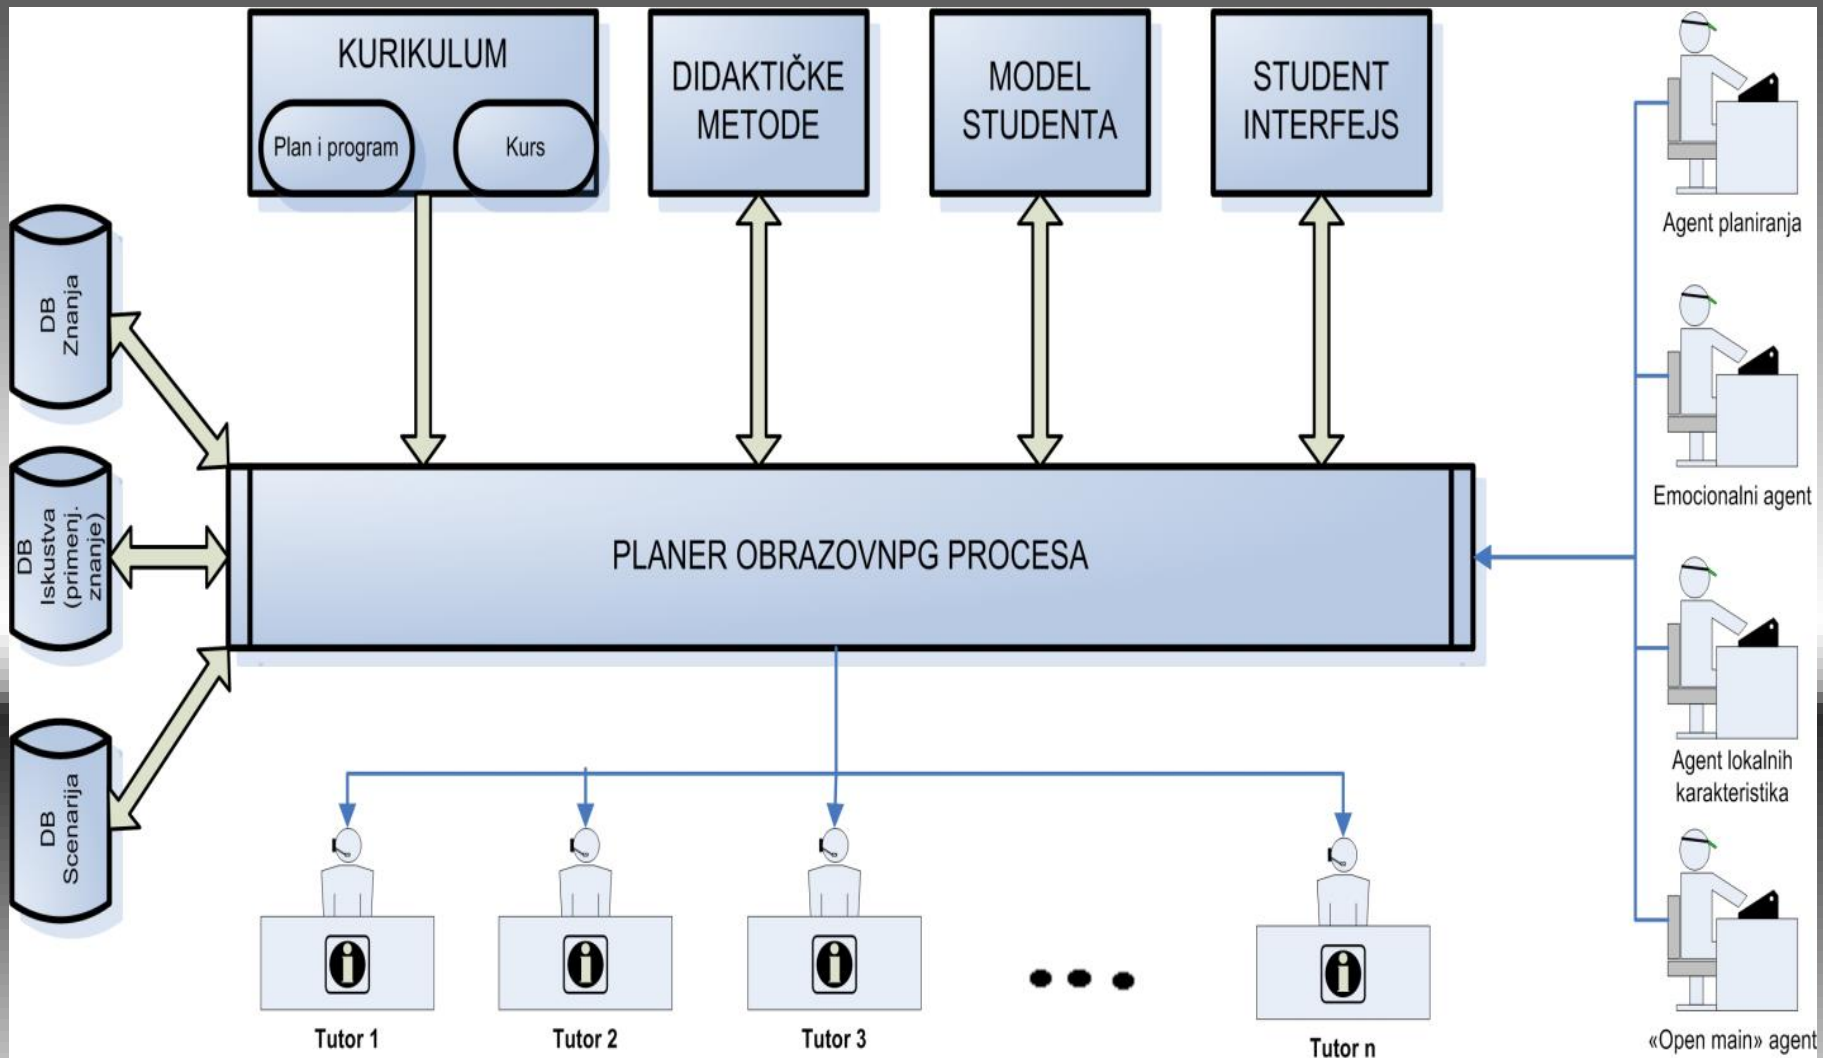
KURIKULUM

Plan i program

Kurs

DIDAKTIČKE METODE

MODEL STUDENTA

STUDENT INTERFEJS

DB Znanja

DB Iskustva (primenj. znanje)

DB Scenarija

PLANER OBRAZOVNPG PROCESA

Agent planiranja

Emocionalni agent

Agent lokalnih karakteristika

«Open main» agent

Tutor 1

Tutor 2

Tutor 3

Tutor n